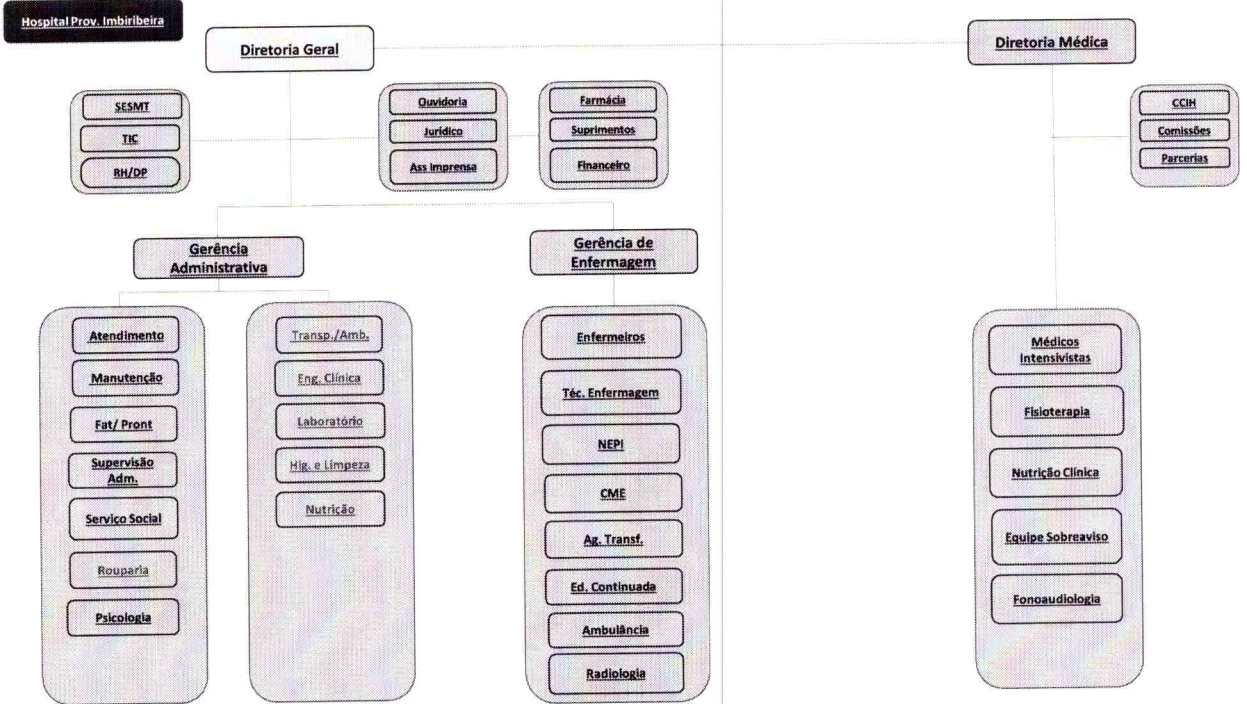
Hospital Prov. Imbiribeira

Diretoria Geral

Diretoria Médica

SESMT
TIC
RH/DP

Ouvidoria
Jurídico
Ass Imprensa

Farmácia
Suprimentos
Financeiro

CCIH
Comissões
Parcerias

Gerência Administrativa

Gerência de Enfermagem

Atendimento
Manutenção
Fat/ Pront
Supervisão Adm.
Serviço Social
Rouparia
Psicologia

Transp./Amb.
Eng. Clínica
Laboratório
Hig. e Limpeza
Nutrição

Enfermeiros
Téc. Enfermagem
NEPI
CME
Ag. Transf.
Ed. Continuada
Ambulância
Radiologia

Médicos Intensivistas
Fisioterapia
Nutrição Clínica
Equipe Sobreaviso
Fonoaudiologia